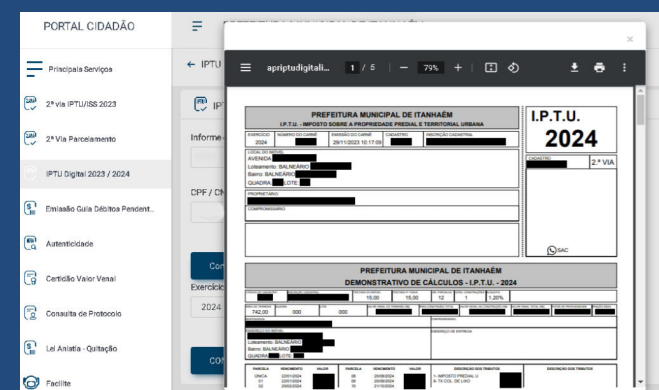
PORTAL CIDADÃO

Principais Serviços

2ª via IPTU/ISS 2023

2ª Via Parcelamento

IPTU Digital 2023 / 2024

Emissão Guia Débitos Pendent...

Autenticidade

Certidão Valor Venal

Consulta de Protocolo

Lei Anistia - Quitação

Facilite

← IPTU

Informe

CPF / CN

Exercício

2024

apriptudigitali... 1 / 5 — 79% +

PREFEITURA MUNICIPAL DE ITANHAÉM

I.P.T.U. - IMPOSTO SOBRE A PROPRIEDADE PREDIAL E TERRITORIAL URBANA

I.P.T.U.

2024

EXERCÍCIO 2024 NÚMERO DO CARNÊ EMISSÃO DO CARNÊ 29/11/2023 10:17:09 CADASTRO INSCRIÇÃO CADASTRAL

LOCAL DO IMÓVEL

AVENIDA

Loteamento: BALNEÁRIO

Bairro: BALNEÁRIO

QUADRA LOTE

CADASTRO

2.ª VIA

PROPRIETÁRIO

COMPROMISSÁRIO

SAC

PREFEITURA MUNICIPAL DE ITANHAÉM

DEMONSTRATIVO DE CÁLCULOS - I.P.T.U. - 2024

15,00 15,00 12 1 1,20%

742,00 000 000

Loteamento: BALNEÁRIO

Bairro: BALNEÁRIO

QUADRA LOTE

PARCELA VENCIMENTO VALOR PARCELA VENCIMENTO VALOR PARCELA VENCIMENTO VALOR DESCRIÇÃO DOS TRIBUTOS DESCRIÇÃO DOS TRIBUTOS

ÚNICA 22/01/2024 06 20/06/2024 1- IMPOSTO PREDIAL U

01 22/01/2024 07 20/07/2024 4- TX COL DE LIXO

02 20/02/2024 08 20/08/2024